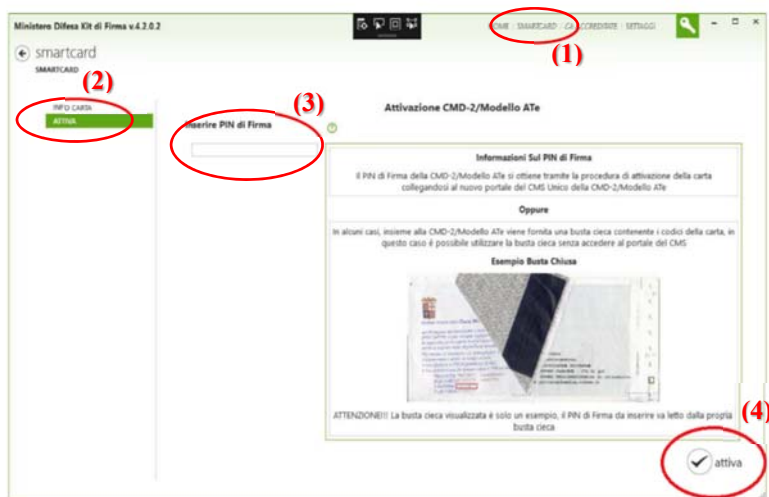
Ministero Difesa Kit di Firma v.4.2.0.2

HOME · SMARTCARD · CA ACCREDITATE · SETTAGGI

(1)

smartcard

SMARTCARD

(2)

INFO CARTA

ATTIVA

(3)

Inserire PIN di Firma

Attivazione CMD-2/Modello ATe

Informazioni Sul PIN di Firma

Il PIN di Firma della CMD-2/Modello ATe si ottiene tramite la procedura di attivazione della carta collegandosi al nuovo portale del CMS Unico della CMD-2/Modello ATe

Oppure

In alcuni casi, insieme alla CMD-2/Modello ATe viene fornita una busta cieca contenente i codici della carta, in questo caso è possibile utilizzare la busta cieca senza accedere al portale del CMS

Esempio Busta Chiusa

ATTENZIONE!!! La busta cieca visualizzata è solo un esempio, il PIN di Firma da inserire va letto dalla propria busta cieca

(4)

attiva